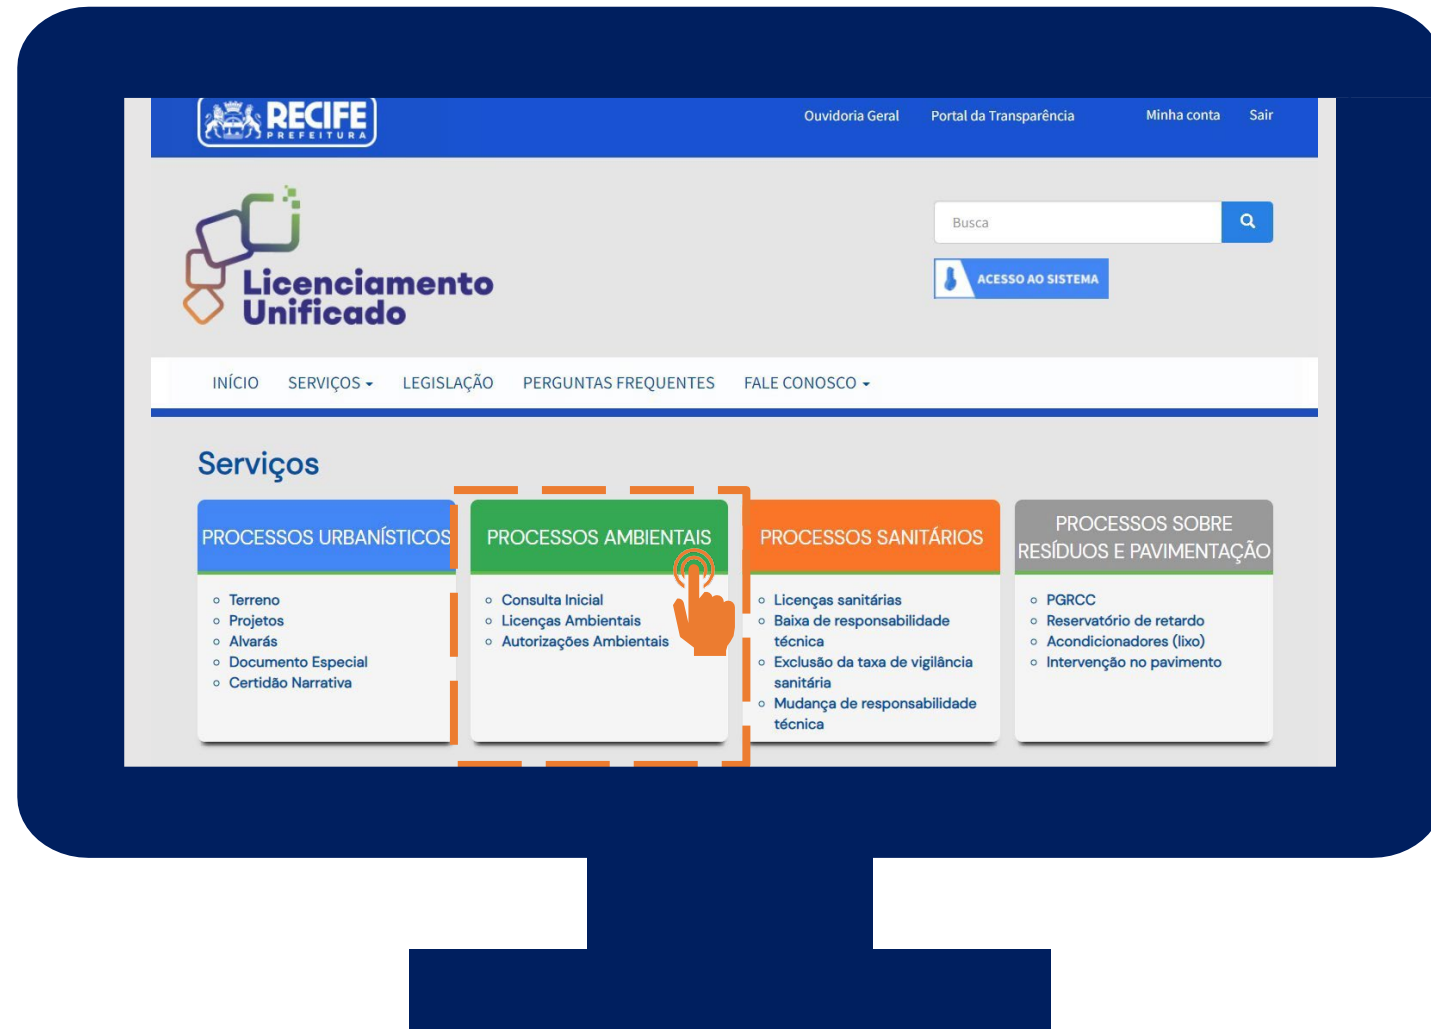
RECIFE
PREFEITURA

Ouvidoria Geral   Portal da Transparência   Minha conta   Sair

Licenciamento Unificado

Busca

ACESSO AO SISTEMA

INÍCIO   SERVIÇOS   LEGISLAÇÃO   PERGUNTAS FREQUENTES   FALE CONOSCO

Serviços

PROCESSOS URBANÍSTICOS
- Terreno
- Projetos
- Alvarás
- Documento Especial
- Certidão Narrativa

PROCESSOS AMBIENTAIS
- Consulta Inicial
- Licenças Ambientais
- Autorizações Ambientais

PROCESSOS SANITÁRIOS
- Licenças sanitárias
- Baixa de responsabilidade técnica
- Exclusão da taxa de vigilância sanitária
- Mudança de responsabilidade técnica

PROCESSOS SOBRE RESÍDUOS E PAVIMENTAÇÃO
- PGRCC
- Reservatório de retardo
- Acondicionadores (lixo)
- Intervenção no pavimento